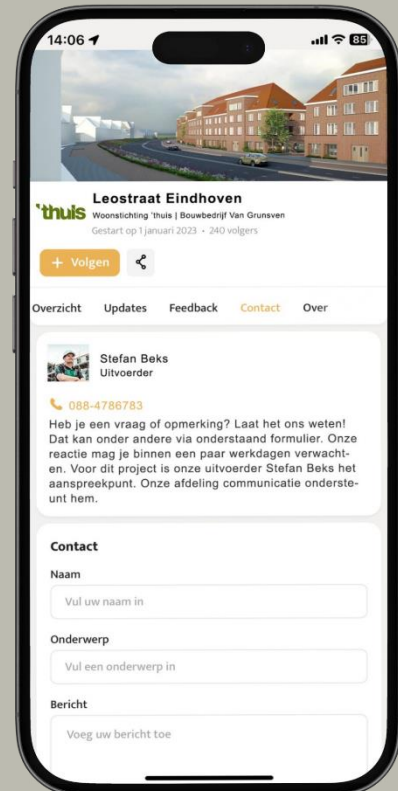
14:06

85

'thuis

Leostraat Eindhoven

Woonstichting 'thuis | Bouwbedrijf Van Grunsven

Gestart op 1 januari 2023 • 240 volgers

+ Volgen

Overzicht Updates Feedback Contact Over

Stefan Beks
Uitvoerder

088-4786783

Heb je een vraag of opmerking? Laat het ons weten! Dat kan onder andere via onderstaand formulier. Onze reactie mag je binnen een paar werkdagen verwachten. Voor dit project is onze uitvoerder Stefan Beks het aanspreekpunt. Onze afdeling communicatie ondersteunt hem.

Contact

Naam

Vul uw naam in

Onderwerp

Vul een onderwerp in

Bericht

Voeg uw bericht toe